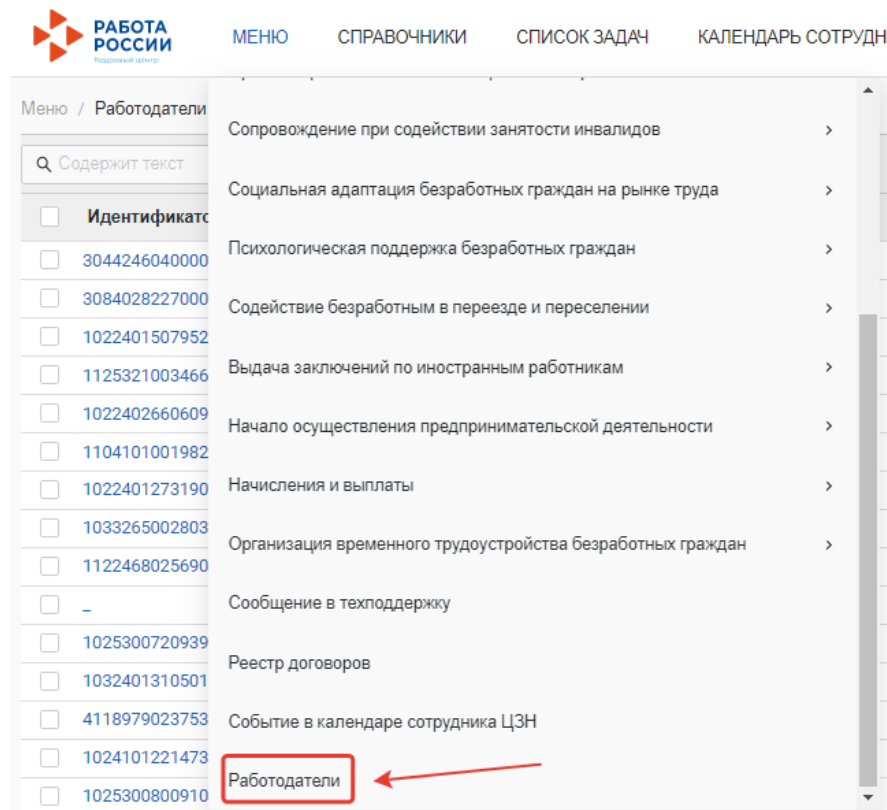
РАБОТА РОССИИ
Кадровый центр

МЕНЮ СПРАВОЧНИКИ СПИСОК ЗАДАЧ КАЛЕНДАРЬ СОТРУДН

Меню / Работодатели

Содержит текст

Идентификато

3044246040000
3084028227000
1022401507952
1125321003466
1022402660609
1104101001982
1022401273190
1033265002803
1122468025690
_
1025300720939
1032401310501
4118979023753
1024101221473
1025300800910

Сопровождение при содействии занятости инвалидов >
Социальная адаптация безработных граждан на рынке труда >
Психологическая поддержка безработных граждан >
Содействие безработным в переезде и переселении >
Выдача заключений по иностранным работникам >
Начало осуществления предпринимательской деятельности >
Начисления и выплаты >
Организация временного трудоустройства безработных граждан >
Сообщение в техподдержку
Реестр договоров
Событие в календаре сотрудника ЦЗН
Работодатели